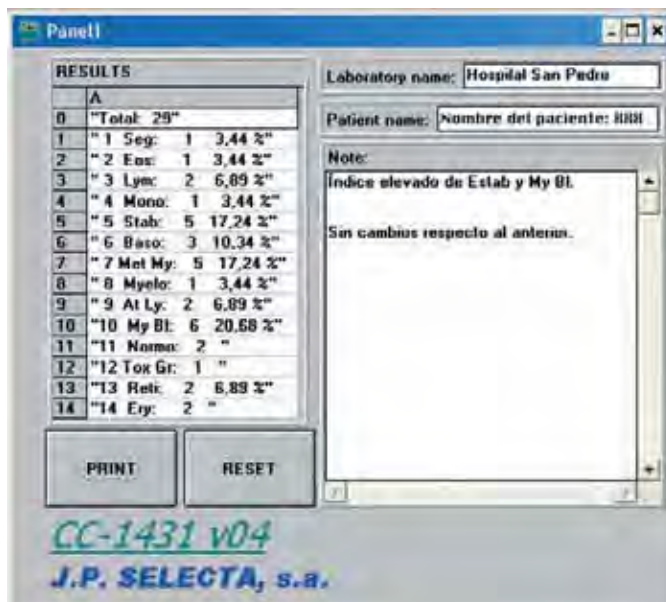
Panel1

RESULTS

| | A |
|---|---|
| 0 | "Total: 29" |
| 1 | " 1 Seg: 1 3,44 %" |
| 2 | " 2 Eos: 1 3,44 %" |
| 3 | " 3 Lym: 2 6,89 %" |
| 4 | " 4 Mono: 1 3,44 %" |
| 5 | " 5 Stab: 5 17,24 %" |
| 6 | " 6 Baso: 3 10,34 %" |
| 7 | " 7 Met My: 5 17,24 %" |
| 8 | " 8 Myelo: 1 3,44 %" |
| 9 | " 9 At Ly: 2 6,89 %" |
| 10 | "10 My Bl: 6 20,68 %" |
| 11 | "11 Normo: 2 " |
| 12 | "12 Tox Gr: 1 " |
| 13 | "13 Reti: 2 6,89 %" |
| 14 | "14 Ery: 2 " |

PRINT

RESET

Laboratorp name: Hospital San Pedro

Patient name: Nombre del paciente: 888

Note:

Indice elevado de Estab y My Bl.

Sin cambios respecto al anterior.

CC-1431 v04

J.P. SELECTA, s.a.